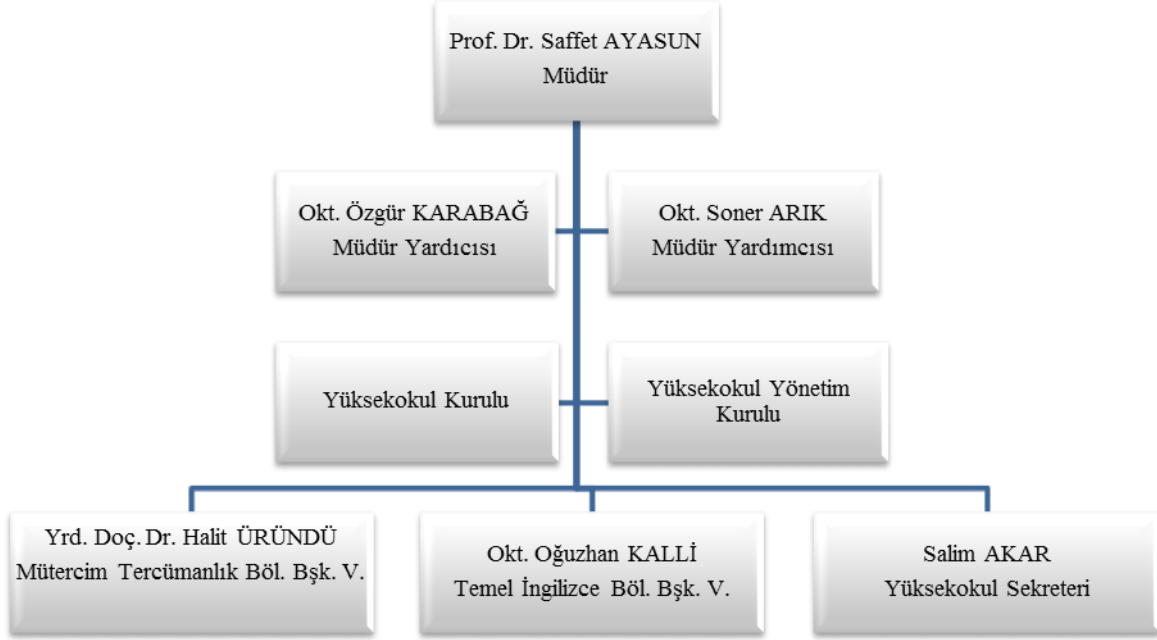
Prof. Dr. Saffet AYASUN
Müdür

Okt. Özgür KARABAĞ
Müdür Yardıcısı

Okt. Soner ARIK
Müdür Yardımcısı

Yüksekokul Kurulu

Yüksekokul Yönetim Kurulu

Yrd. Doç. Dr. Halit ÜRÜNDÜ
Mütercim Tercümanlık Böl. Bşk. V.

Okt. Oğuzhan KALLİ
Temel İngilizce Böl. Bşk. V.

Salim AKAR
Yüksekokul Sekreteri